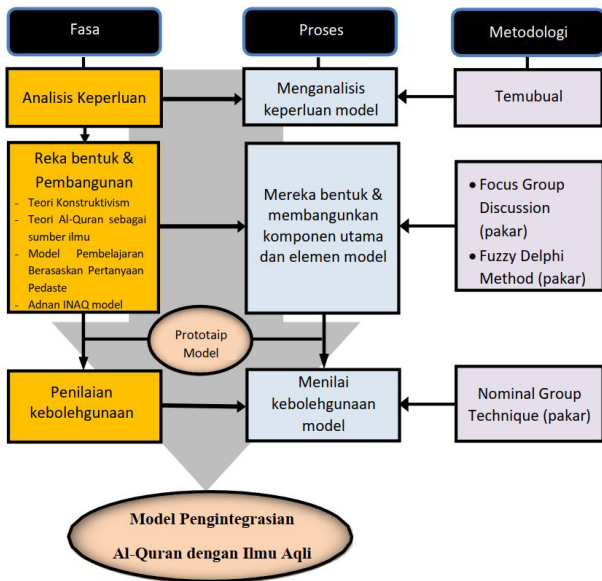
Fasa

Proses

Metodologi

Analisis Keperluan

Menganalisis keperluan model

Temubual

Reka bentuk & Pembangunan

- Teori Konstruktivism
- Teori Al-Quran sebagai sumber ilmu
- Model Pembelajaran Berasaskan Pertanyaan Pedaste
- Adnan INAQ model

Mereka bentuk & membangunkan komponen utama dan elemen model

• Focus Group Discussion (pakar)
• Fuzzy Delphi Method (pakar)

Prototaip Model

Penilaian kebolehgunaan

Menilai kebolehgunaan model

Nominal Group Technique (pakar)

Model Pengintegrasian Al-Quran dengan Ilmu Aqli